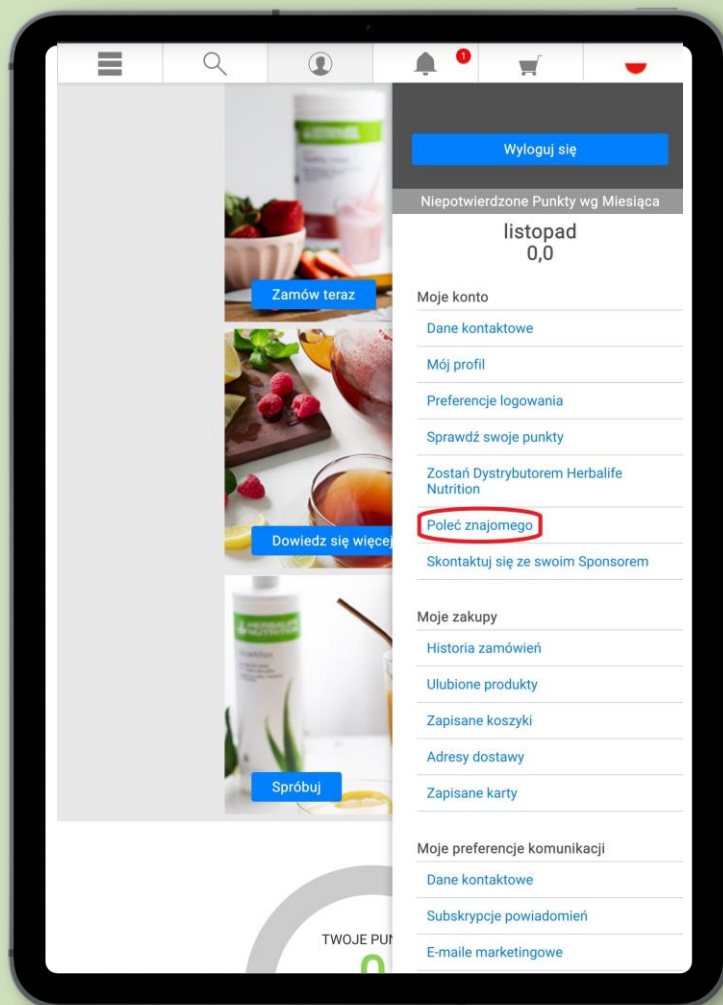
1

Zamów teraz

Dowiedz się więcej

HERBALIFE NUTRITION

Spróbuj

TWOJE PUN

Wyloguj się

Niepotwierdzone Punkty wg Miesiąca

listopad
0,0

Moje konto

Dane kontaktowe

Mój profil

Preferencje logowania

Sprawdź swoje punkty

Zostań Dystrybutorem Herbalife Nutrition

Poleć znajomego

Skontaktuj się ze swoim Sponsorem

Moje zakupy

Historia zamówień

Ulubione produkty

Zapisane koszyki

Adresy dostawy

Zapisane karty

Moje preferencje komunikacji

Dane kontaktowe

Subskrypcje powiadomień

E-maile marketingowe